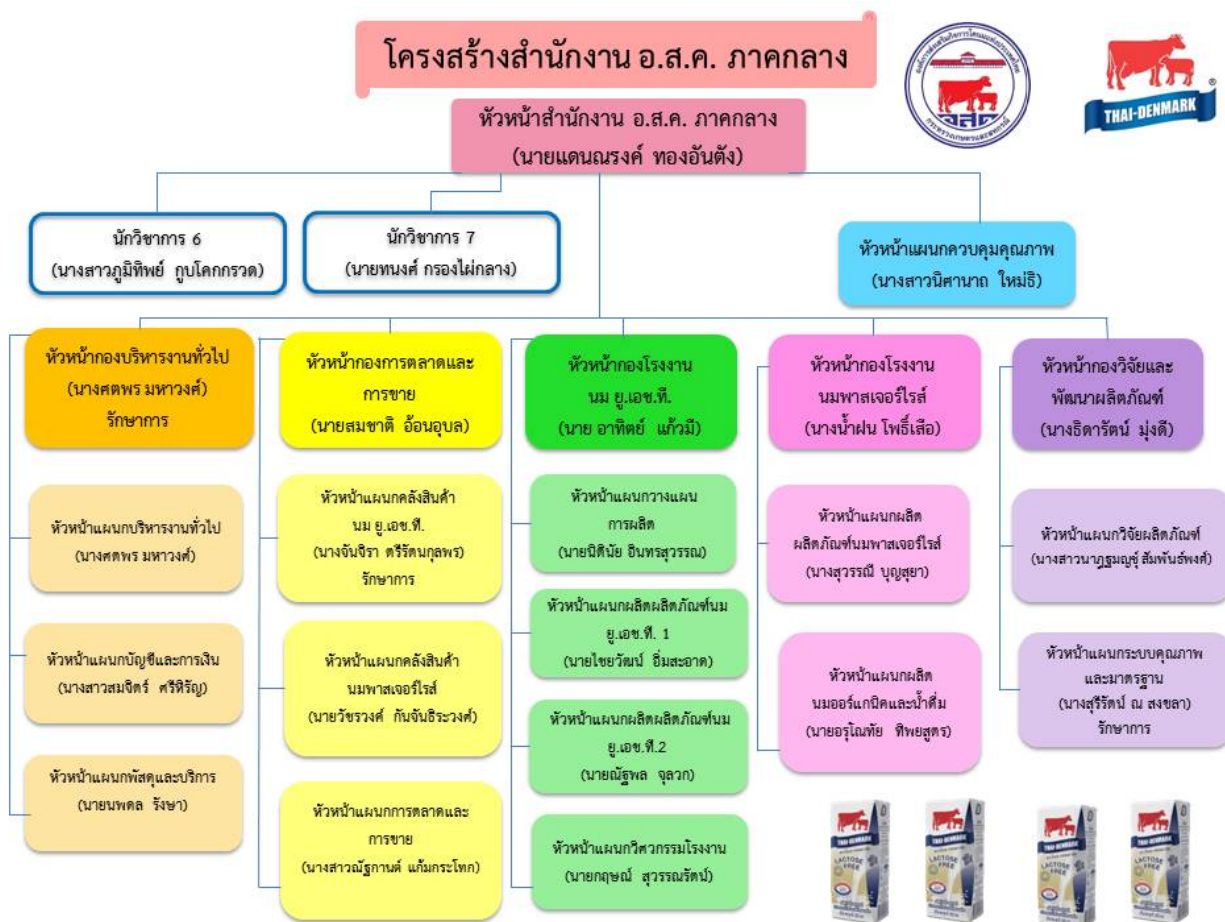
โครงสร้างสำนักงาน อ.ส.ค. ภาคกลาง

THAI-DENMARK

หัวหน้าสำนักงาน อ.ส.ค. ภาคกลาง
(นายแดนณรงค์ ทองอันตัง)

นักวิชาการ 6
(นางสาวภูมิทิพย์ กูบโคกกรวด)

นักวิชาการ 7
(นายทนงศ์ กรองไผ่กลาง)

หัวหน้าแผนกควบคุมคุณภาพ
(นางสาวนิศานาถ ใหม่ธิ)

หัวหน้ากองบริหารงานทั่วไป
(นางศตพร มหาวงศ์)
รักษาการ

หัวหน้าแผนกบริหารงานทั่วไป
(นางศตพร มหาวงศ์)

หัวหน้าแผนกบัญชีและการเงิน
(นางสาวสมจิตร์ ศรีหิรัญ)

หัวหน้าแผนกพัสดุและบริการ
(นายนพดล รังษา)

หัวหน้ากองการตลาดและการขาย
(นายสมชาติ อ้อนอุบล)

หัวหน้าแผนกคลังสินค้า นม ยู.เอช.ที.
(นางจันจิรา ตรีรัตนกุลพร)
รักษาการ

หัวหน้าแผนกคลังสินค้า นมพาสเจอร์ไรส์
(นายวัชรวงศ์ กันจันธิระวงศ์)

หัวหน้าแผนกการตลาดและการขาย
(นางสาวณัฐกานต์ แก้มกระโทก)

หัวหน้ากองโรงงาน นม ยู.เอช.ที.
(นาย อาทิตย์ แก้วมี)

หัวหน้าแผนกวางแผนการผลิต
(นายนิตินัย อินทรสุวรรณ)

หัวหน้าแผนกผลิตผลิตภัณฑ์นม ยู.เอช.ที. 1
(นายไชยวัฒน์ อิ่มสะอาด)

หัวหน้าแผนกผลิตผลิตภัณฑ์นม ยู.เอช.ที.2
(นายณัฐพล จุลวก)

หัวหน้าแผนกวิศวกรรมโรงงาน
(นายกฤษณ์ สุวรรณรัตน์)

หัวหน้ากองโรงงาน นมพาสเจอร์ไรส์
(นางน้ำฝน โพธิ์เสือ)

หัวหน้าแผนกผลิต ผลิตภัณฑ์นมพาสเจอร์ไรส์
(นางสุวรรณี บุญสุยา)

หัวหน้าแผนกผลิต นมออร์แกนิคและน้ำดื่ม
(นายอรุโณทัย ทิพยสูตร)

หัวหน้ากองวิจัยและพัฒนาผลิตภัณฑ์
(นางธิดารัตน์ มุ่งดี)

หัวหน้าแผนกวิจัยผลิตภัณฑ์
(นางสาวนาฎฐมญชุ์ สัมพันธ์พงศ์)

หัวหน้าแผนกระบบคุณภาพและมาตรฐาน
(นางสุรีรัตน์ ณ สงขลา)
รักษาการ